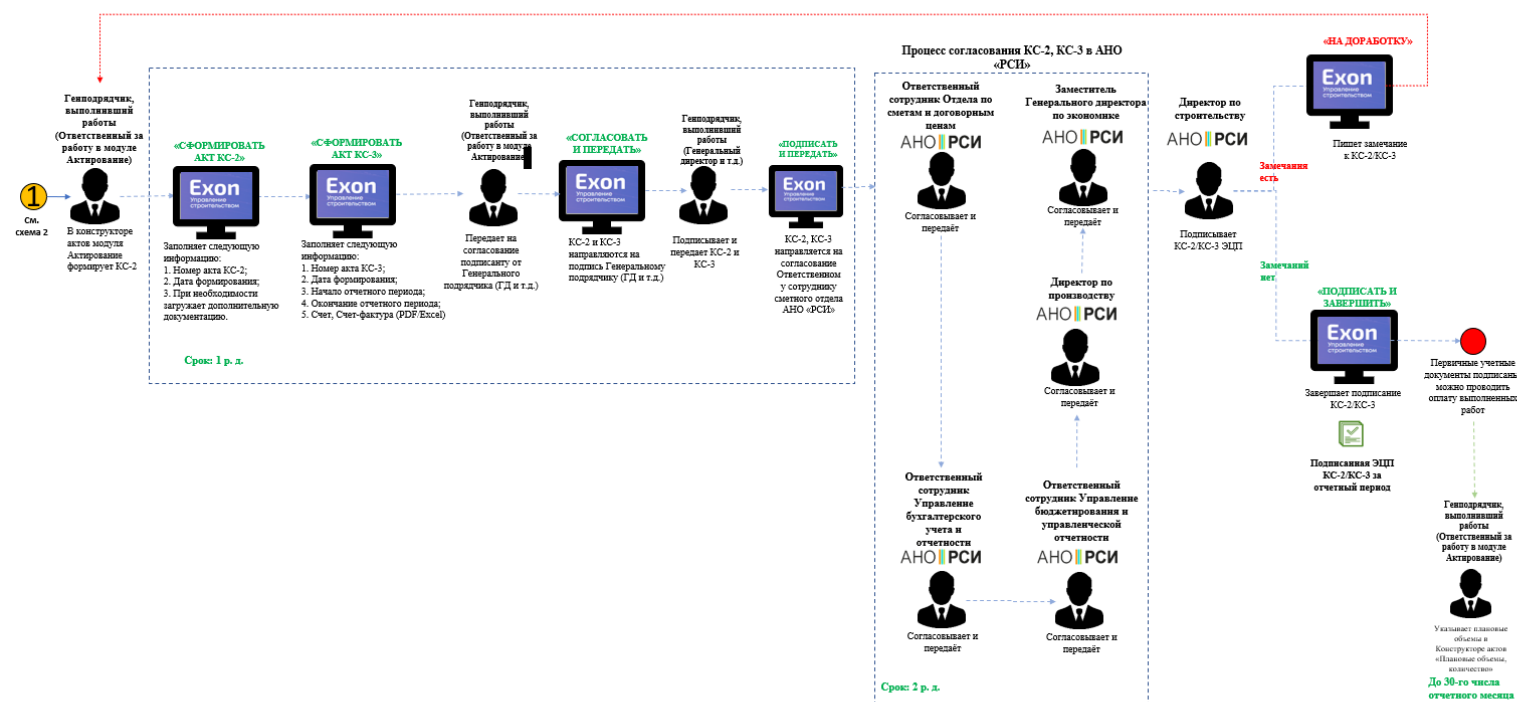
1
См. схема 2

Генподрядчик, выполнивший работы (Ответственный за работу в модуле Актирование)

В конструкторе актов модуля Актирование формирует КС-2

«СФОРМИРОВАТЬ АКТ КС-2»
Exon
Управление строительством
Заполняет следующую информацию:
1. Номер акта КС-2;
2. Дата формирования;
3. При необходимости загружает дополнительную документацию.

«СФОРМИРОВАТЬ АКТ КС-3»
Exon
Управление строительством
Заполняет следующую информацию:
1. Номер акта КС-3;
2. Дата формирования;
3. Начало отчетного периода;
4. Окончание отчетного периода;
5. Счет, Счет-фактура (PDF/Excel)

Срок: 1 р. д.

Генподрядчик, выполнивший работы (Ответственный за работу в модуле Актирование)
Передает на согласование подписанту от Генерального подрядчика (ГД и т.д.)

«СОГЛАСОВАТЬ И ПЕРЕДАТЬ»
Exon
Управление строительством
КС-2 и КС-3 направляются на подпись Генеральному подрядчику (ГД и т.д.)

Генподрядчик, выполнивший работы (Генеральный директор и т.д.)
Подписывает и передает КС-2 и КС-3

«ПОДПИСАТЬ И ПЕРЕДАТЬ»
Exon
Управление строительством
КС-2, КС-3 направляется на согласование Ответственном у сотруднику сметного отдела АНО «РСИ»

Процесс согласования КС-2, КС-3 в АНО «РСИ»

Ответственный сотрудник Отдела по сметам и договорным ценам
АНО РСИ
Согласовывает и передаёт

Заместитель Генерального директора по экономике
АНО РСИ
Согласовывает и передаёт

Директор по производству
АНО РСИ
Согласовывает и передаёт

Ответственный сотрудник Управление бухгалтерского учета и отчетности
АНО РСИ
Согласовывает и передаёт

Ответственный сотрудник Управление бюджетирования и управленческой отчетности
АНО РСИ
Согласовывает и передаёт

Срок: 2 р. д.

Директор по строительству
АНО РСИ
Подписывает КС-2/КС-3 ЭЦП

Замечания есть

«НА ДОРАБОТКУ»
Exon
Управление строительством
Пишет замечание к КС-2/КС-3

Замечаний нет

«ПОДПИСАТЬ И ЗАВЕРШИТЬ»
Exon
Управление строительством
Завершает подписание КС-2/КС-3

Подписанная ЭЦП КС-2/КС-3 за отчетный период

Первичные учетные документы подписаны можно проводить оплату выполненных работ

Генподрядчик, выполнивший работы (Ответственный за работу в модуле Актирование)
Указывает плановые объемы в Конструкторе актов «Плановые объемы, количество»
До 30-го числа отчетного месяца